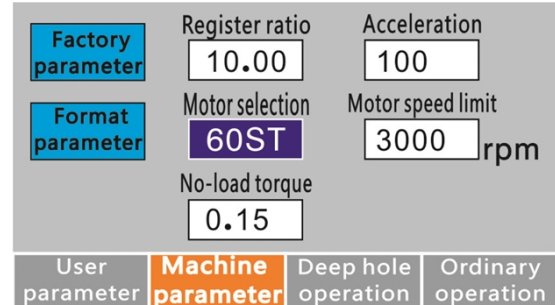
Factory parameter

Register ratio
10.00

Acceleration
100

Format parameter

Motor selection
60ST

Motor speed limit
3000 rpm

No-load torque
0.15

User parameter | Machine parameter | Deep hole operation | Ordinary operation